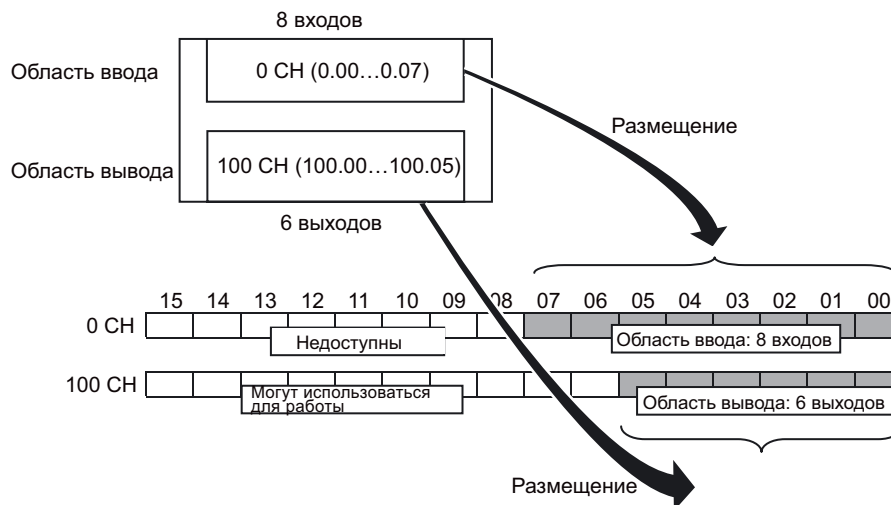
8 входов

Область ввода

0 CH (0.00…0.07)

Область вывода

100 CH (100.00…100.05)

6 выходов

Размещение

15 14 13 12 11 10 09 08 07 06 05 04 03 02 01 00

0 CH

Недоступны

Область ввода: 8 входов

100 CH

Могут использоваться для работы

Область вывода: 6 выходов

Размещение